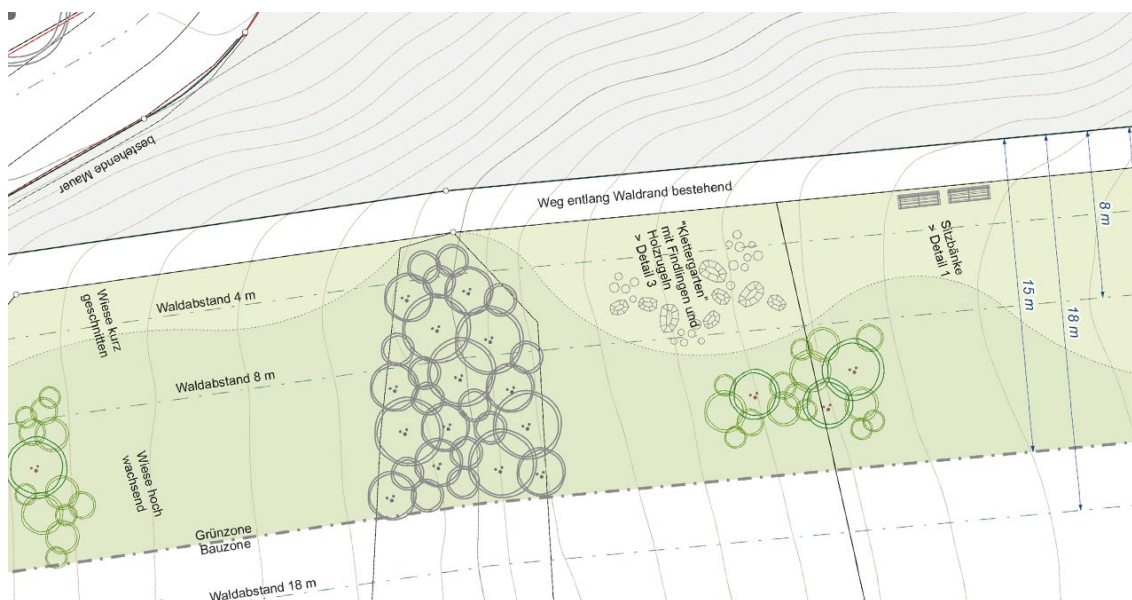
bestehende Mauer

Weg entlang Waldrand bestehend

"Klettergarten" mit Findlingen und Holzrugeln > Detail 3

Sitzbänke > Detail 1

8 m

15 m

18 m

Wiese kurz geschnitten

Waldabstand 4 m

Waldabstand 8 m

Wiese hoch wachsend

Grünzone
Bauzone

Waldabstand 18 m